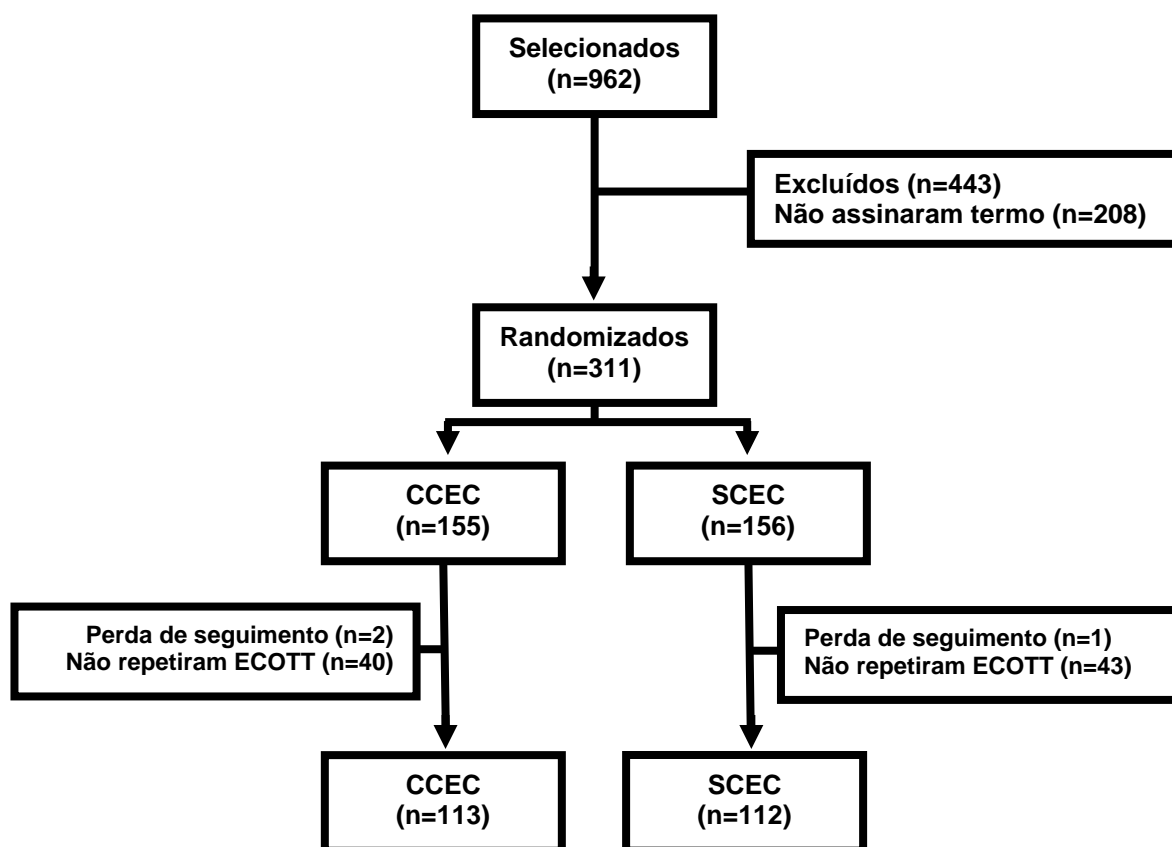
Selecionados
(n=962)

Excluídos (n=443)
Não assinaram termo (n=208)

Randomizados
(n=311)

CCEC
(n=155)

SCEC
(n=156)

Perda de seguimento (n=2)
Não repetiram ECOTT (n=40)

Perda de seguimento (n=1)
Não repetiram ECOTT (n=43)

CCEC
(n=113)

SCEC
(n=112)